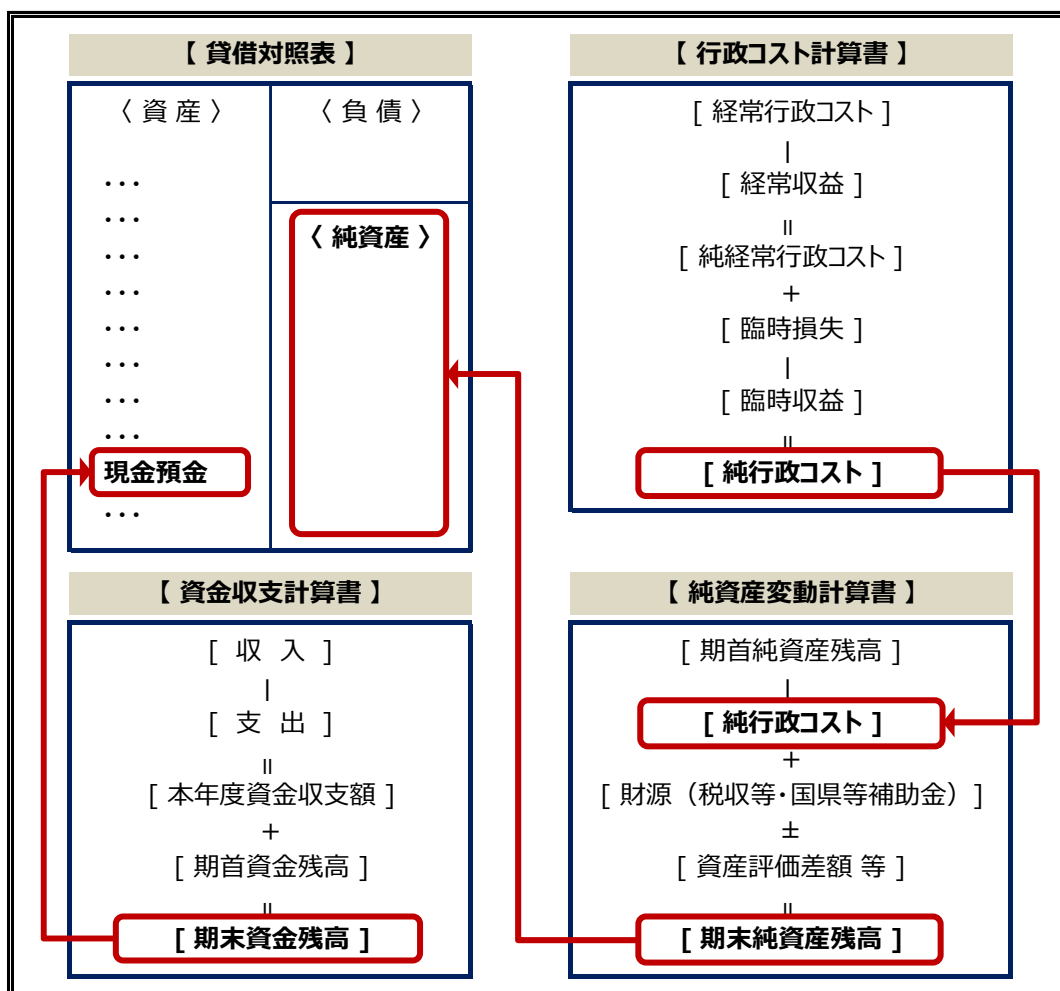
【 貸借対照表 】

〈 資 産 〉

・・・
・・・
・・・
・・・
・・・
・・・
・・・
・・・
現金預金
・・・

〈 負 債 〉

〈 純資産 〉

【 行政コスト計算書 】

[ 経常行政コスト ]
|
[ 経常収益 ]
=
[ 純経常行政コスト ]
+
[ 臨時損失 ]
|
[ 臨時収益 ]
=
[ 純行政コスト ]

【 資金収支計算書 】

[ 収 入 ]
|
[ 支 出 ]
=
[ 本年度資金収支額 ]
+
[ 期首資金残高 ]
=
[ 期末資金残高 ]

【 純資産変動計算書 】

[ 期首純資産残高 ]
|
[ 純行政コスト ]
+
[ 財源（税収等・国県等補助金）]
±
[ 資産評価差額 等 ]
=
[ 期末純資産残高 ]